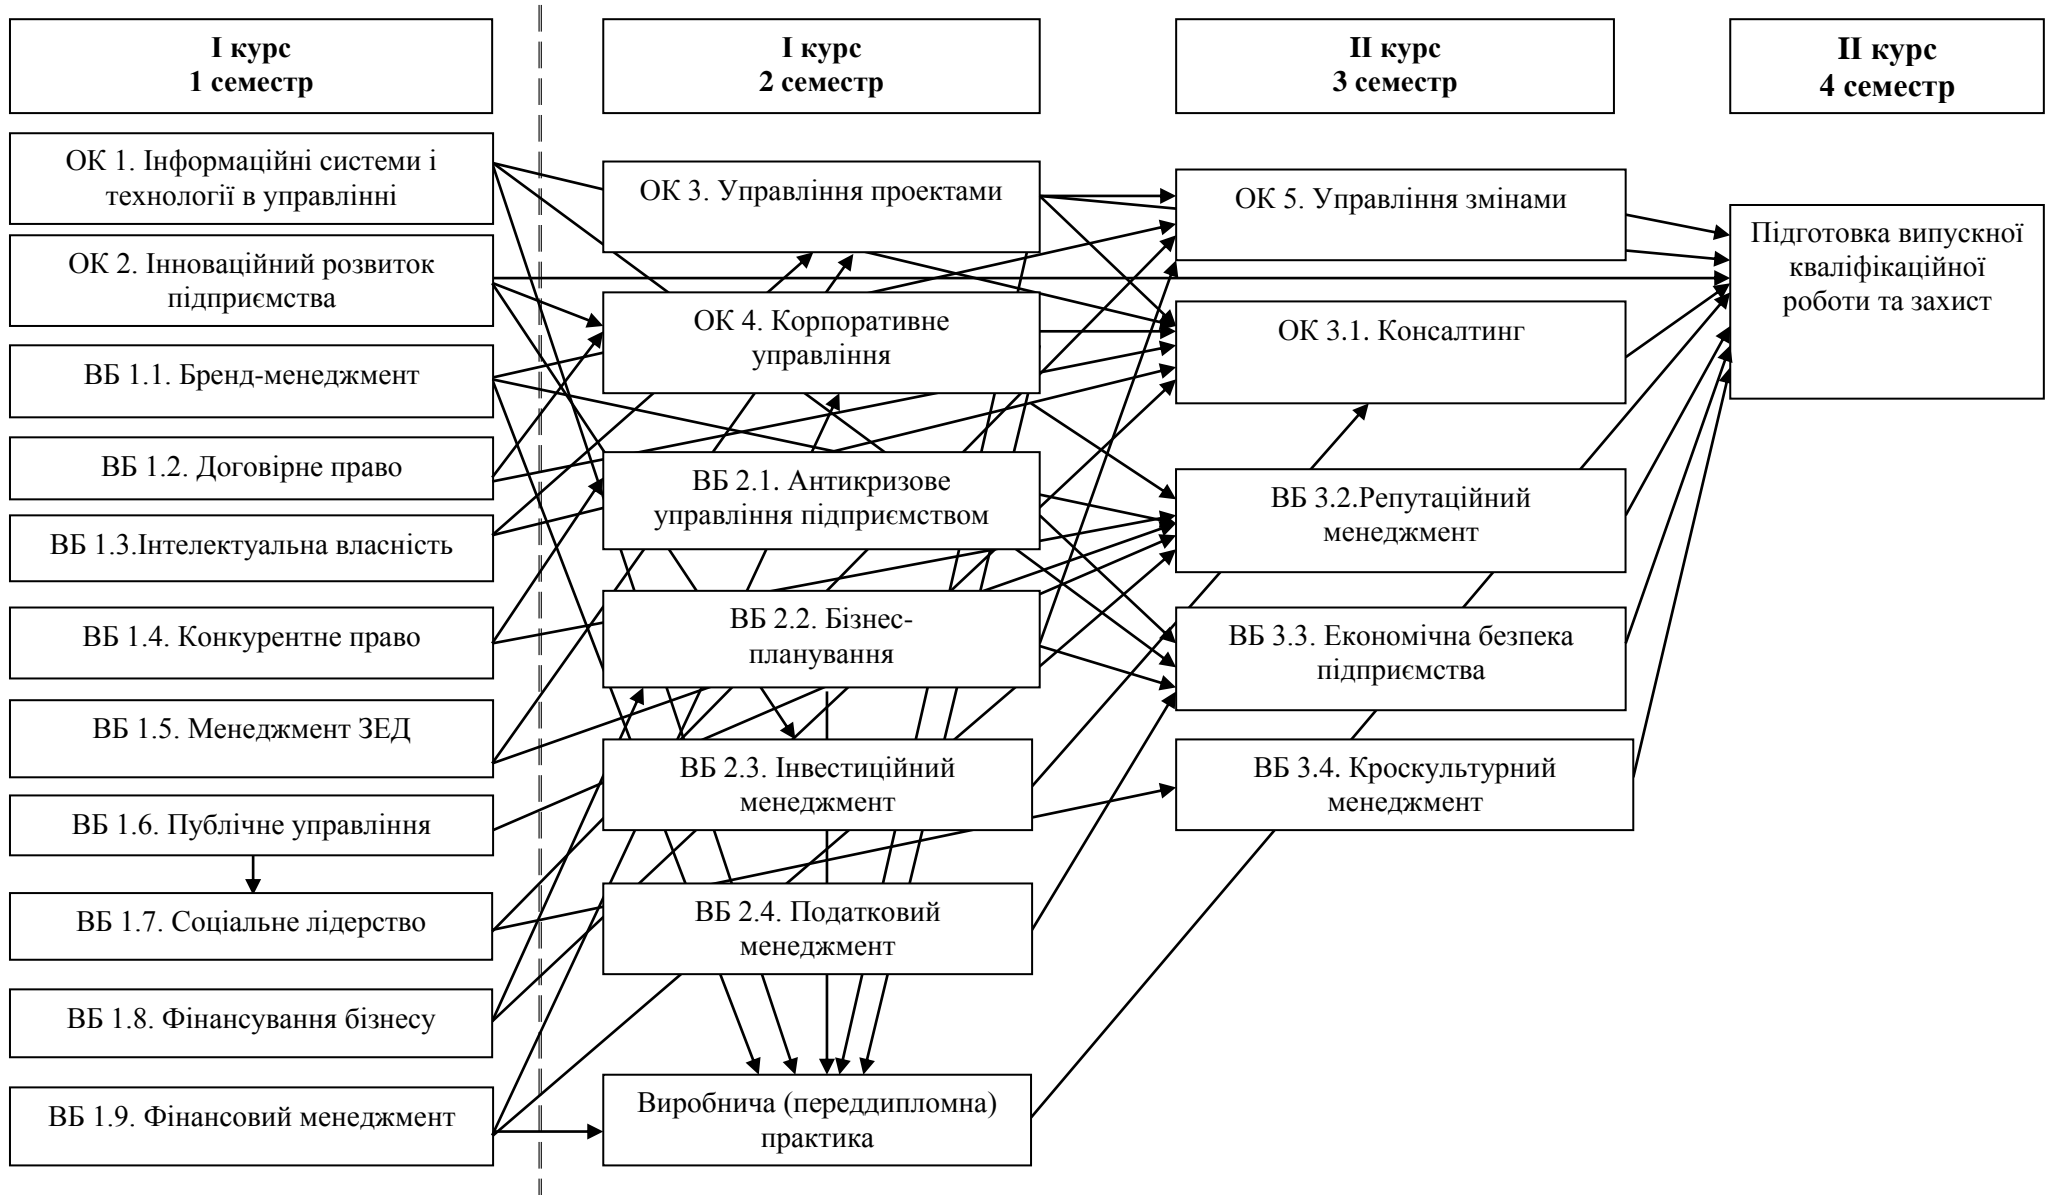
І курс
1 семестр

І курс
2 семестр

ІІ курс
3 семестр

ІІ курс
4 семестр

ОК 1. Інформаційні системи і технології в управлінні

ОК 2. Інноваційний розвиток підприємства

ВБ 1.1. Бренд-менеджмент

ВБ 1.2. Договірне право

ВБ 1.3.Інтелектуальна власність

ВБ 1.4. Конкурентне право

ВБ 1.5. Менеджмент ЗЕД

ВБ 1.6. Публічне управління

ВБ 1.7. Соціальне лідерство

ВБ 1.8. Фінансування бізнесу

ВБ 1.9. Фінансовий менеджмент

ОК 3. Управління проектами

ОК 4. Корпоративне управління

ВБ 2.1. Антикризове управління підприємством

ВБ 2.2. Бізнес-планування

ВБ 2.3. Інвестиційний менеджмент

ВБ 2.4. Податковий менеджмент

Виробнича (переддипломна) практика

ОК 5. Управління змінами

ОК 3.1. Консалтинг

ВБ 3.2.Репутаційний менеджмент

ВБ 3.3. Економічна безпека підприємства

ВБ 3.4. Кроскультурний менеджмент

Підготовка випускної кваліфікаційної роботи та захист